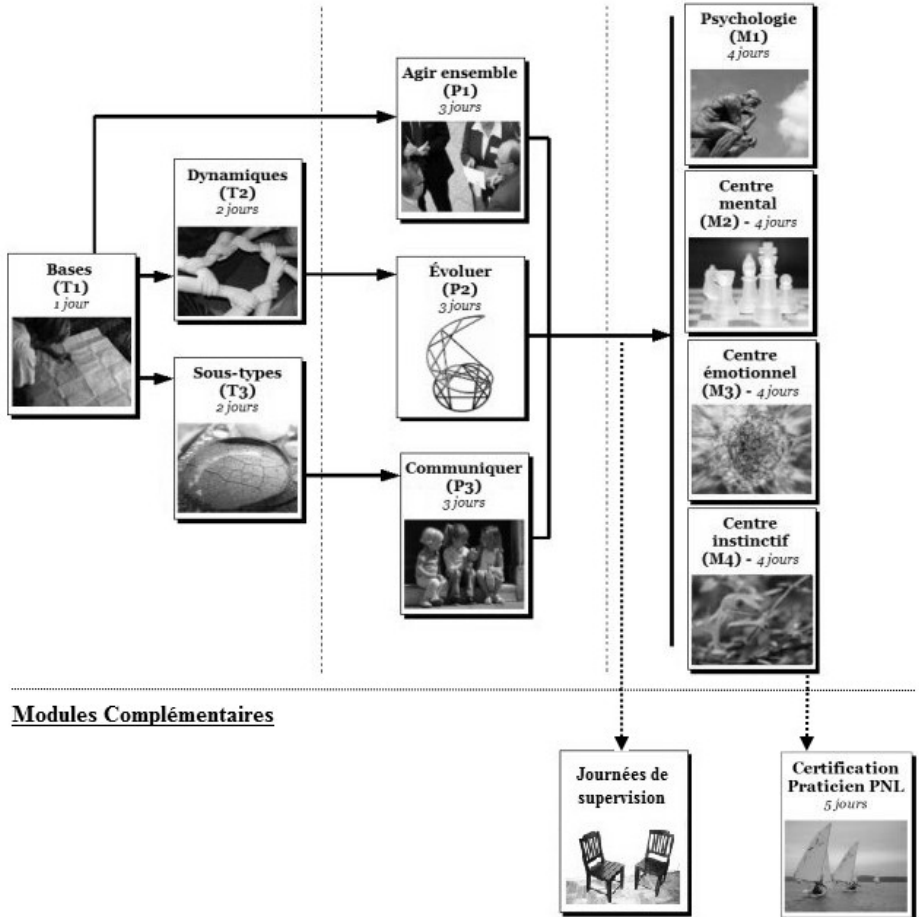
Bases
(T1)
1 jour

Dynamiques
(T2)
2 jours

Sous-types
(T3)
2 jours

Agir ensemble
(P1)
3 jours

Évoluer
(P2)
3 jours

Communiquer
(P3)
3 jours

Psychologie
(M1)
4 jours

Centre mental
(M2) - 4 jours

Centre émotionnel
(M3) - 4 jours

Centre instinctif
(M4) - 4 jours

Modules Complémentaires

Journées de supervision

Certification Praticien PNL
5 jours